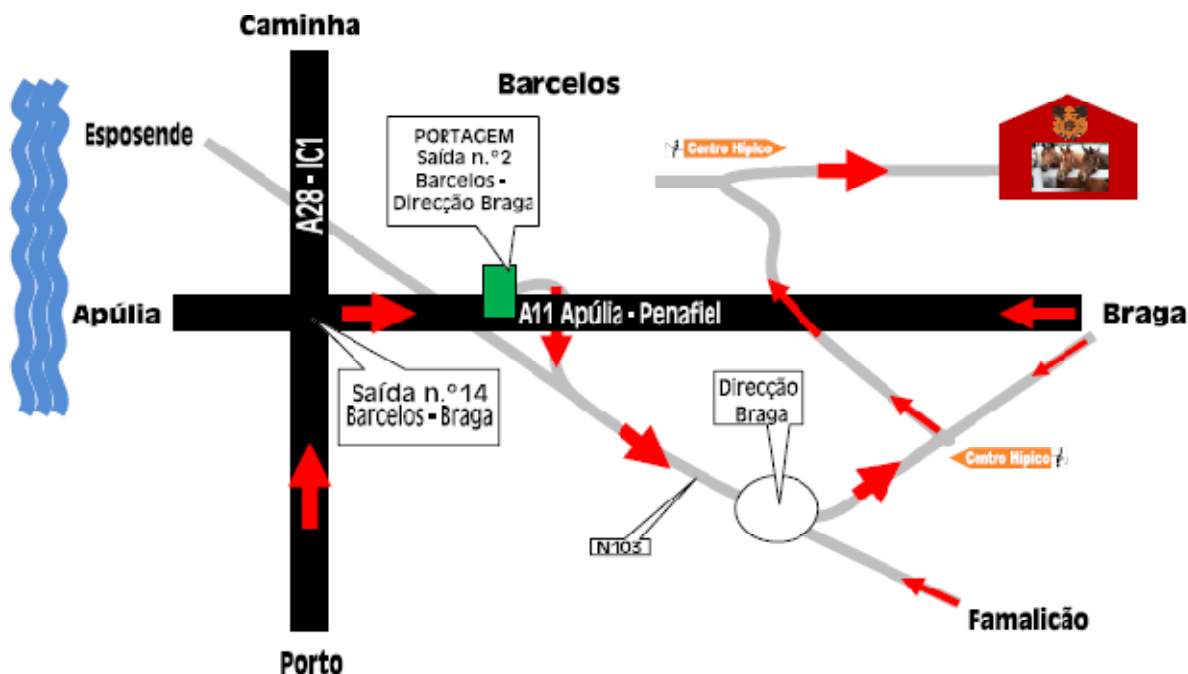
Caminha

Barcelos

Esposende

A28 - IC1

PORTAGEM
Saída n.º2
Barcelos -
Direcção Braga

Centro Hípico

Apúlia

A11 Apúlia - Penafiel

Braga

Saída n.º14
Barcelos - Braga

Direcção
Braga

Centro Hípico

N103

Famalicão

Porto